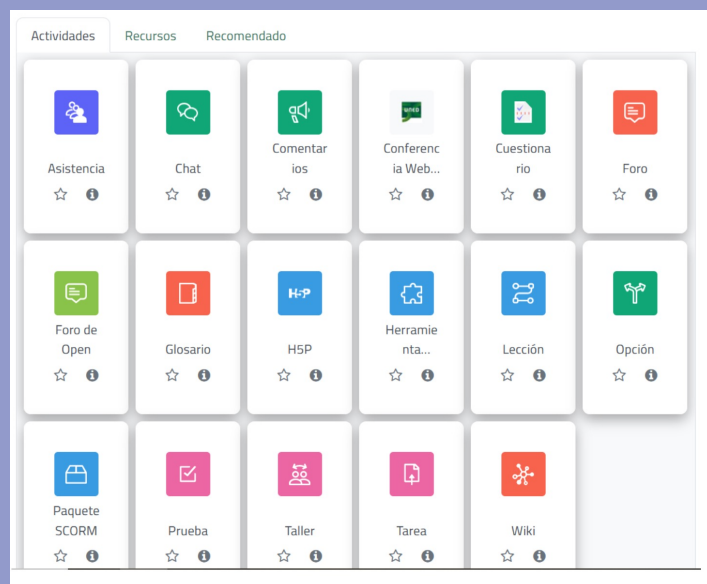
Actividades Recursos Recomendado

Asistencia

Chat

Comentarios

Conferencia Web...

Cuestionario

Foro

Foro de Open

Glosario

H5P

Herramienta...

Lección

Opción

Paquete SCORM

Prueba

Taller

Tarea

Wiki